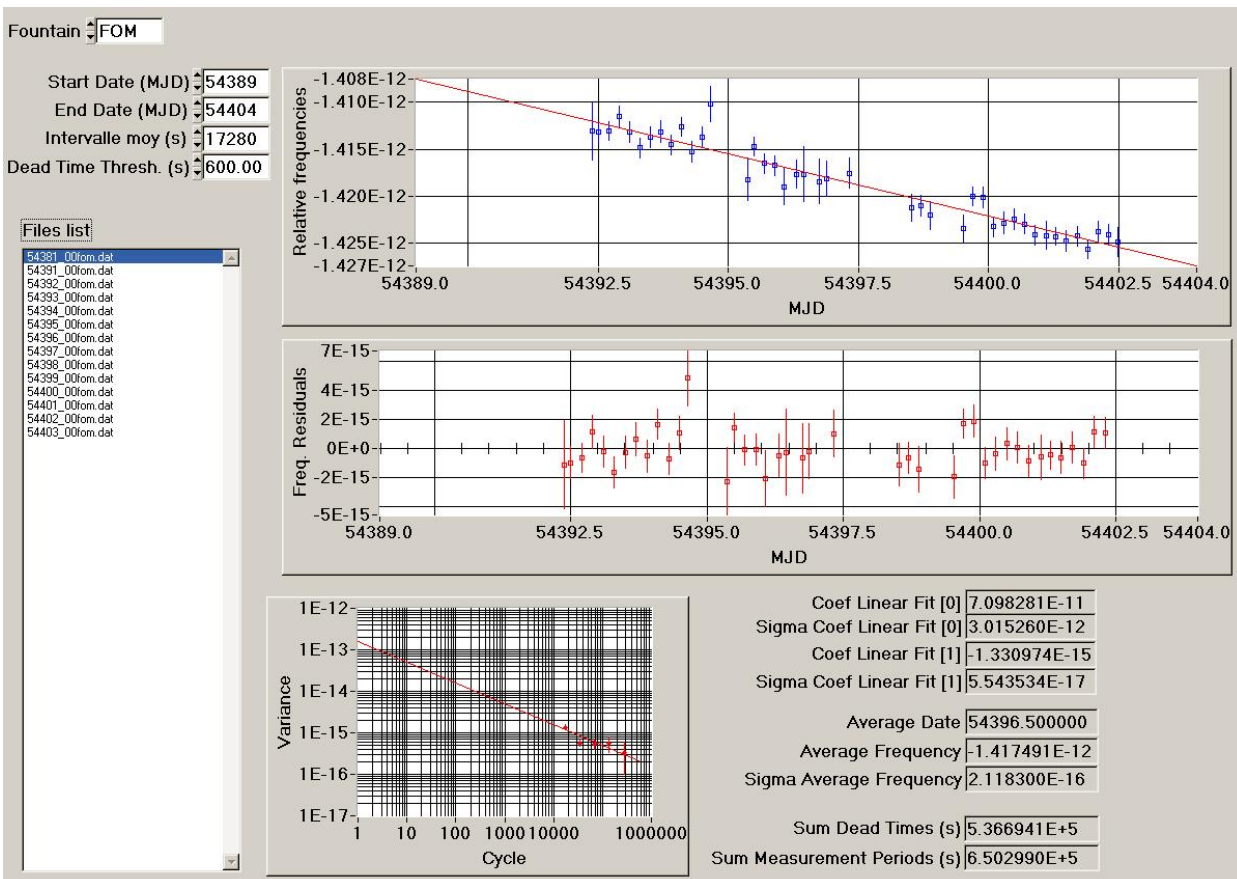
Fountain FOM

Start Date (MJD) 54389
End Date (MJD) 54404
Intervalle moy (s) 17280
Dead Time Thresh. (s) 600.00

Files list
54381_00fom.dat
54391_00fom.dat
54392_00fom.dat
54393_00fom.dat
54394_00fom.dat
54395_00fom.dat
54396_00fom.dat
54397_00fom.dat
54398_00fom.dat
54399_00fom.dat
54400_00fom.dat
54401_00fom.dat
54402_00fom.dat
54403_00fom.dat

Relative frequencies
-1.408E-12
-1.410E-12
-1.415E-12
-1.420E-12
-1.425E-12
-1.427E-12
54389.0 54392.5 54395.0 54397.5 54400.0 54402.5 54404.0
MJD

Freq. Residuals
7E-15
4E-15
2E-15
0E+0
-2E-15
-5E-15
54389.0 54392.5 54395.0 54397.5 54400.0 54402.5 54404.0
MJD

Variance
1E-12
1E-13
1E-14
1E-15
1E-16
1E-17
1 10 100 1000 10000 1000000
Cycle

Coef Linear Fit [0] 7.098281E-11
Sigma Coef Linear Fit [0] 3.015260E-12
Coef Linear Fit [1] -1.330974E-15
Sigma Coef Linear Fit [1] 5.543534E-17

Average Date 54396.500000
Average Frequency -1.417491E-12
Sigma Average Frequency 2.118300E-16

Sum Dead Times (s) 5.366941E+5
Sum Measurement Periods (s) 6.502990E+5